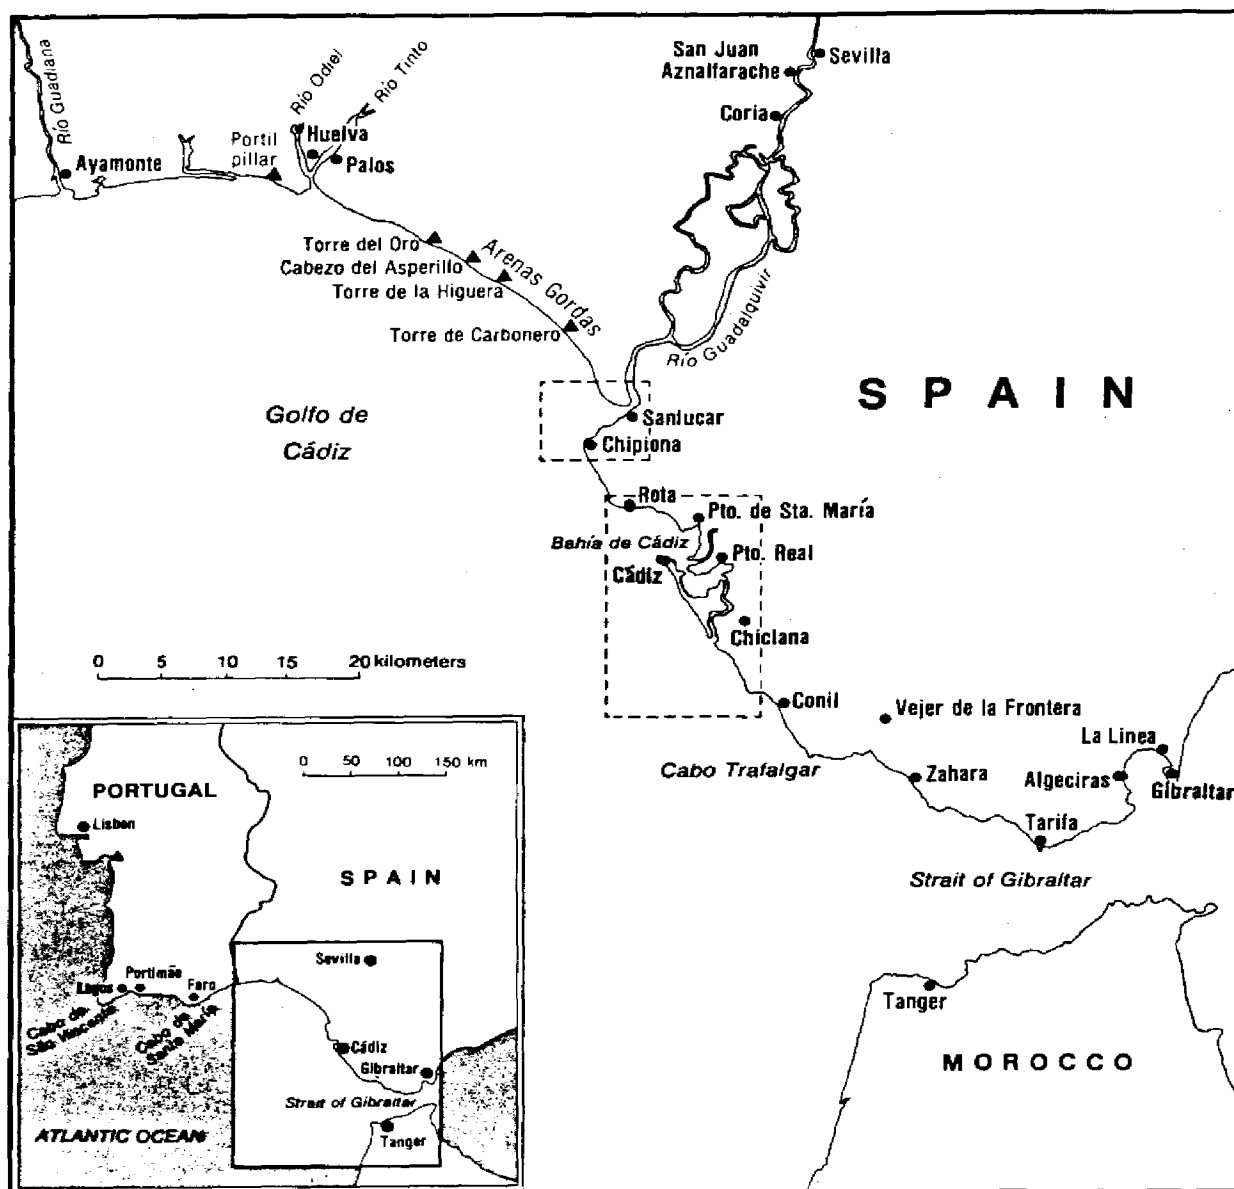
Río Guadiana
Río Odiel
Río Tinto
San Juan
Aznalfarache
Sevilla
Coria
Portil pillar
Huelva
Palos
Ayamonte
Torre del Oro
Cabezo del Asperillo
Arenas Gordas
Torre de la Higuera
Torre de Carbonero
Río Guadalquivir
SPAIN
Golfo de Cádiz
Sanlucar
Chipiona
Rota
Pto. de Sta. María
Bahía de Cádiz
Pto. Real
Cádiz
Chiclana
0 5 10 15 20 kilometers
Conil
Vejer de la Frontera
La Linea
Cabo Trafalgar
Zahara
Algeciras
Gibraltar
Tarifa
Strait of Gibraltar
Tanger
MOROCCO

PORTUGAL
0 50 100 150 km
Lisbon
SPAIN
Sevilla
Portimão
Lagos
Faro
Cabo de São Vicente
Cabo de Santa Maria
Cádiz
Gibraltar
Strait of Gibraltar
ATLANTIC OCEAN
Tanger